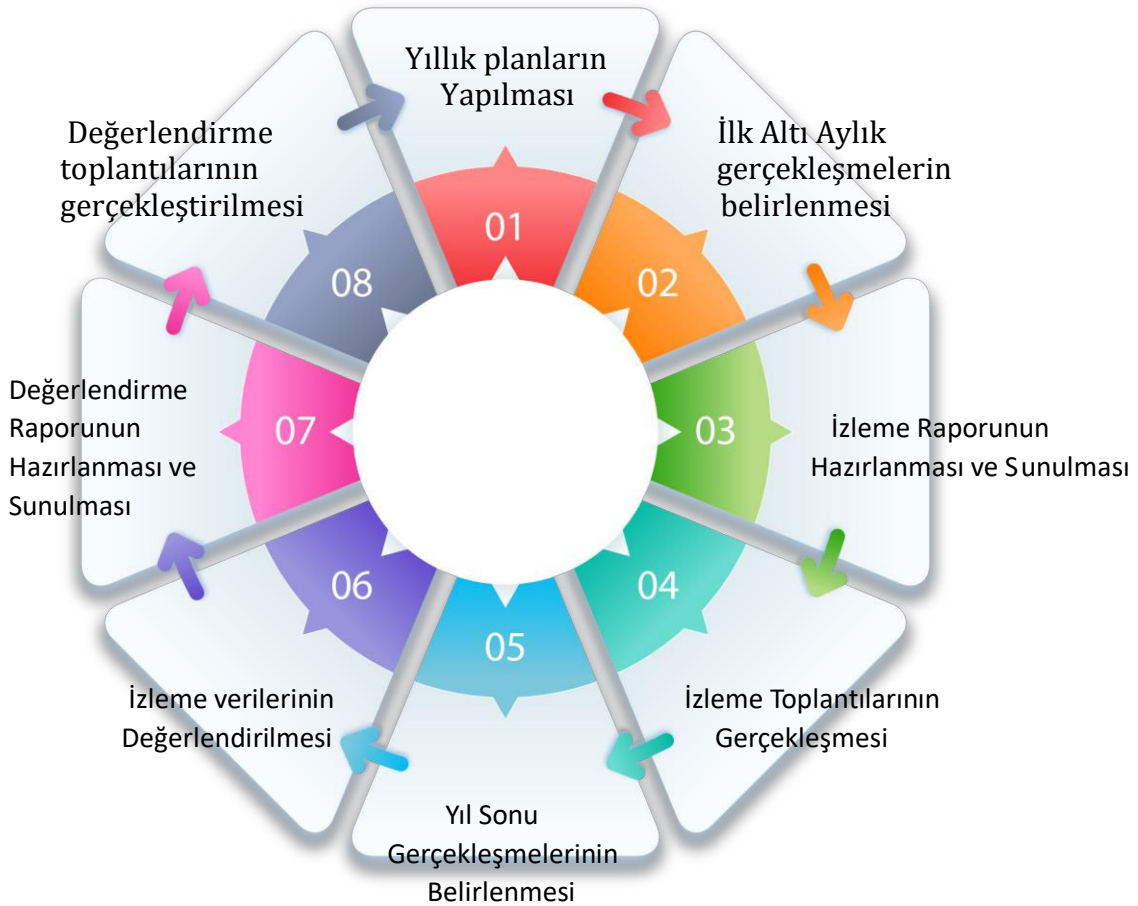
Yıllık planların Yapılması

01

İlk Altı Aylık gerçekleşmelerin belirlenmesi

02

İzleme Raporunun Hazırlanması ve Sunulması

03

İzleme Toplantılarının Gerçekleşmesi

04

Yıl Sonu Gerçekleşmelerinin Belirlenmesi

05

İzleme verilerinin Değerlendirilmesi

06

Değerlendirme Raporunun Hazırlanması ve Sunulması

07

Değerlendirme toplantılarının gerçekleştirilmesi

08